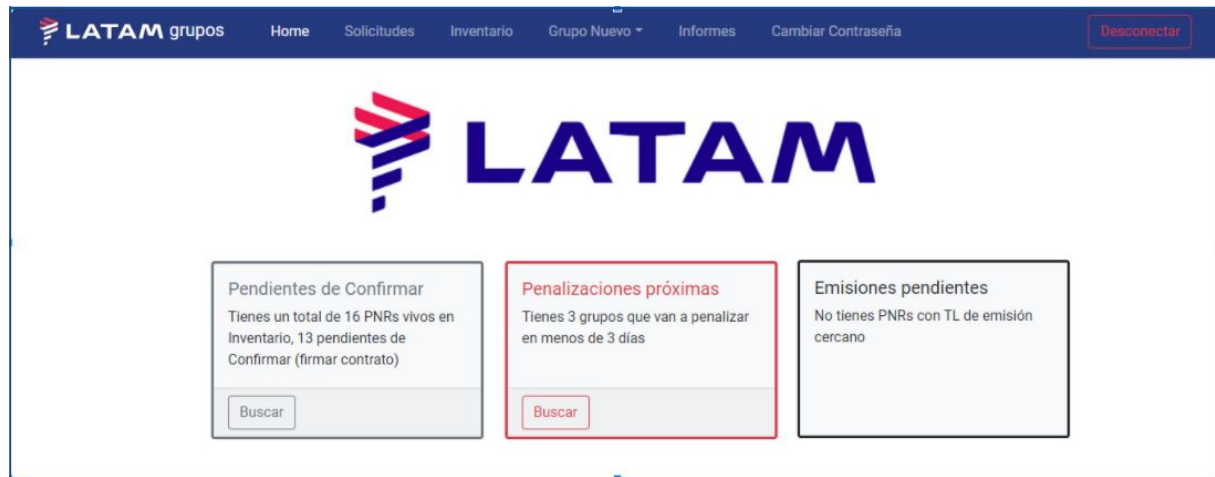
LATAM grupos Home Solicitudes Inventario Grupo Nuevo Informes Cambiar Contraseña Desconectar

LATAM

Pendientes de Confirmar
Tienes un total de 16 PNRs vivos en Inventario, 13 pendientes de Confirmar (firmar contrato)
Buscar

Penalizaciones próximas
Tienes 3 grupos que van a penalizar en menos de 3 días
Buscar

Emisiones pendientes
No tienes PNRs con TL de emisión cercano